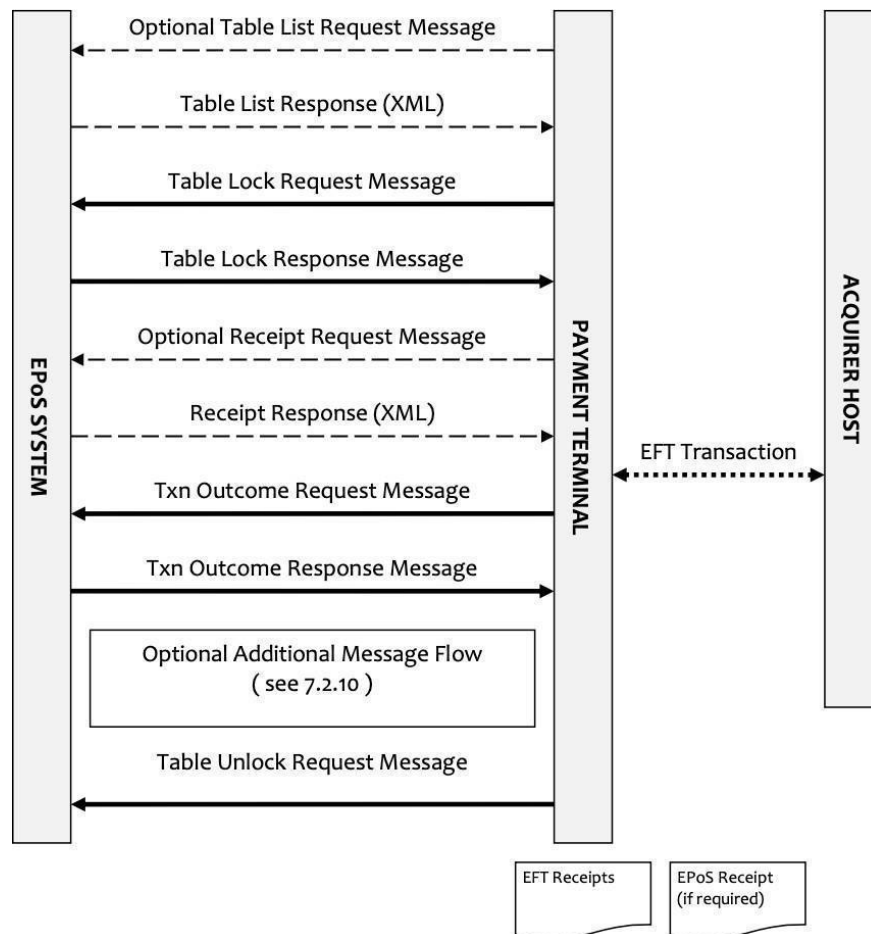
Optional Table List Request Message

Table List Response (XML)

Table Lock Request Message

Table Lock Response Message

Optional Receipt Request Message

Receipt Response (XML)

Txn Outcome Request Message

Txn Outcome Response Message

Optional Additional Message Flow ( see 7.2.10 )

Table Unlock Request Message

EPoS SYSTEM

PAYMENT TERMINAL

EFT Transaction

ACQUIRER HOST

EFT Receipts

EPoS Receipt (if required)